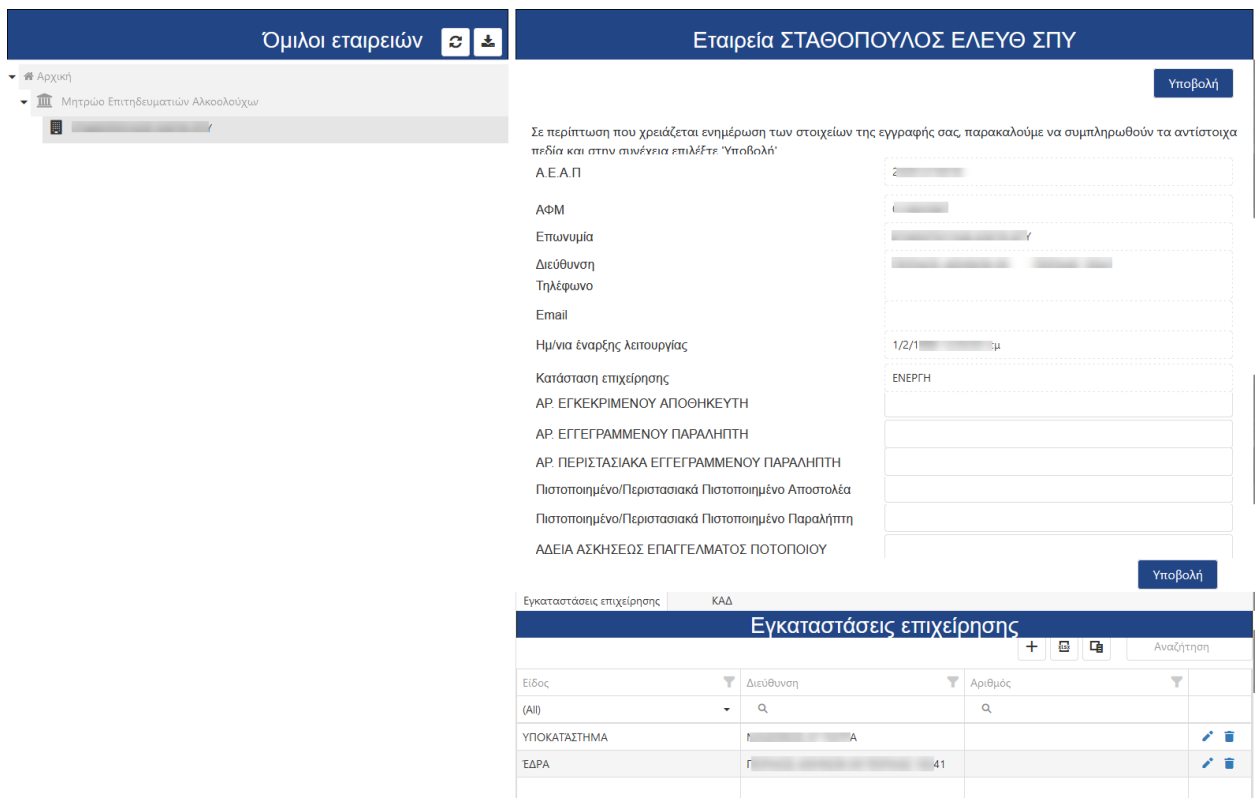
Όμιλοι εταιρειών

Αρχική
Μητρώο Επιτηδευματιών Αλκοολούχων
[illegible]Υ

Εταιρεία ΣΤΑΘΟΠΟΥΛΟΣ ΕΛΕΥΘ ΣΠΥ

Υποβολή

Σε περίπτωση που χρειάζεται ενημέρωση των στοιχείων της εγγραφής σας, παρακαλούμε να συμπληρωθούν τα αντίστοιχα πεδία και στην συνέχεια επιλέξτε 'Υποβολή'

| | |
|---|---|
| Α.Ε.Α.Π | 2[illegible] |
| ΑΦΜ | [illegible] |
| Επωνυμία | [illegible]Υ |
| Διεύθυνση | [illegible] |
| Τηλέφωνο | |
| Email | |
| Ημ/νια έναρξης λειτουργίας | 1/2/1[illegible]μ |
| Κατάσταση επιχείρησης | ΕΝΕΡΓΗ |
| ΑΡ. ΕΓΚΕΚΡΙΜΕΝΟΥ ΑΠΟΘΗΚΕΥΤΗ | |
| ΑΡ. ΕΓΓΕΓΡΑΜΜΕΝΟΥ ΠΑΡΑΛΗΠΤΗ | |
| ΑΡ. ΠΕΡΙΣΤΑΣΙΑΚΑ ΕΓΓΕΓΡΑΜΜΕΝΟΥ ΠΑΡΑΛΗΠΤΗ | |
| Πιστοποιημένο/Περιστασιακά Πιστοποιημένο Αποστολέα | |
| Πιστοποιημένο/Περιστασιακά Πιστοποιημένο Παραλήπτη | |
| ΑΔΕΙΑ ΑΣΚΗΣΕΩΣ ΕΠΑΓΓΕΛΜΑΤΟΣ ΠΟΤΟΠΟΙΟΥ | |

Υποβολή

Εγκαταστάσεις επιχείρησης    ΚΑΔ

Εγκαταστάσεις επιχείρησης

Αναζήτηση

| Είδος | Διεύθυνση | Αριθμός |
|---|---|---|
| (All) | | |
| ΥΠΟΚΑΤΑΣΤΗΜΑ | Ν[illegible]Α | |
| ΕΔΡΑ | Γ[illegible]41 | |